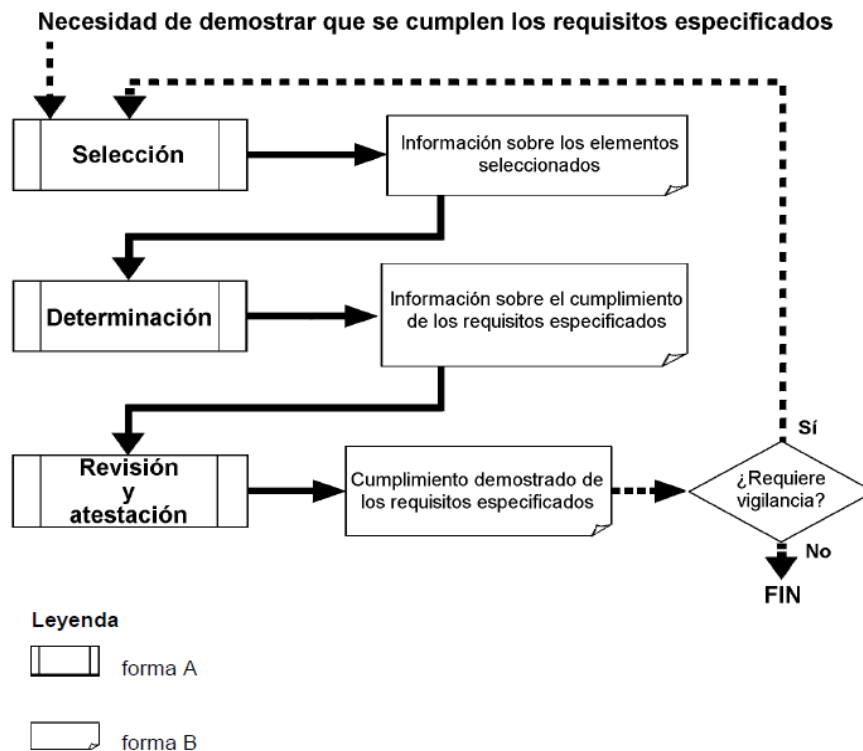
Necesidad de demostrar que se cumplen los requisitos especificados

Selección

Información sobre los elementos seleccionados

Determinación

Información sobre el cumplimiento de los requisitos especificados

Revisión y atestación

Cumplimiento demostrado de los requisitos especificados

¿Requiere vigilancia?

Sí

No

FIN

Leyenda

forma A

forma B